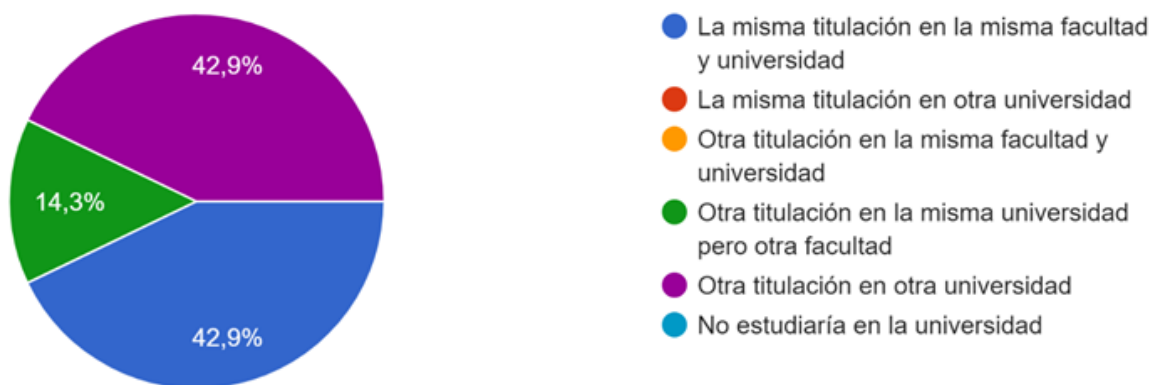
42,9%

14,3%

42,9%

La misma titulación en la misma facultad y universidad
La misma titulación en otra universidad
Otra titulación en la misma facultad y universidad
Otra titulación en la misma universidad pero otra facultad
Otra titulación en otra universidad
No estudiaría en la universidad